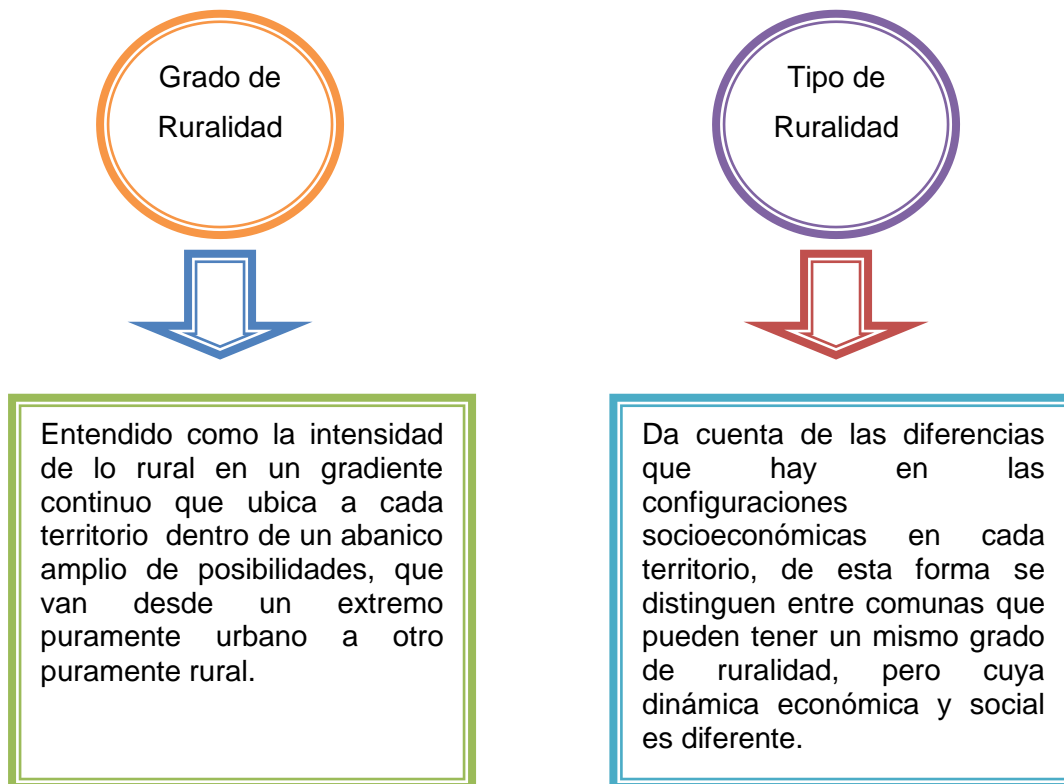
Grado de Ruralidad

Entendido como la intensidad de lo rural en un gradiente continuo que ubica a cada territorio dentro de un abanico amplio de posibilidades, que van desde un extremo puramente urbano a otro puramente rural.

Tipo de Ruralidad

Da cuenta de las diferencias que hay en las configuraciones socioeconómicas en cada territorio, de esta forma se distinguen entre comunas que pueden tener un mismo grado de ruralidad, pero cuya dinámica económica y social es diferente.